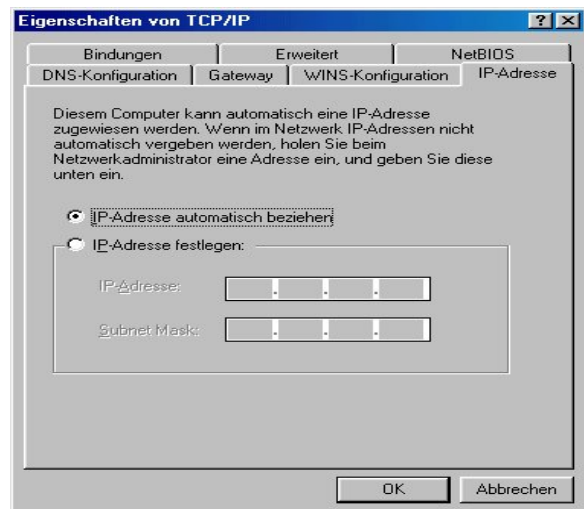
Eigenschaften von TCP/IP

? X

Bindungen | Erweitert | NetBIOS

DNS-Konfiguration | Gateway | WINS-Konfiguration | IP-Adresse

Diesem Computer kann automatisch eine IP-Adresse zugewiesen werden. Wenn im Netzwerk IP-Adressen nicht automatisch vergeben werden, holen Sie beim Netzwerkadministrator eine Adresse ein, und geben Sie diese unten ein.

IP-Adresse automatisch beziehen

IP-Adresse festlegen:

IP-Adresse: . . .

Subnet Mask: . . .

OK

Abbrechen